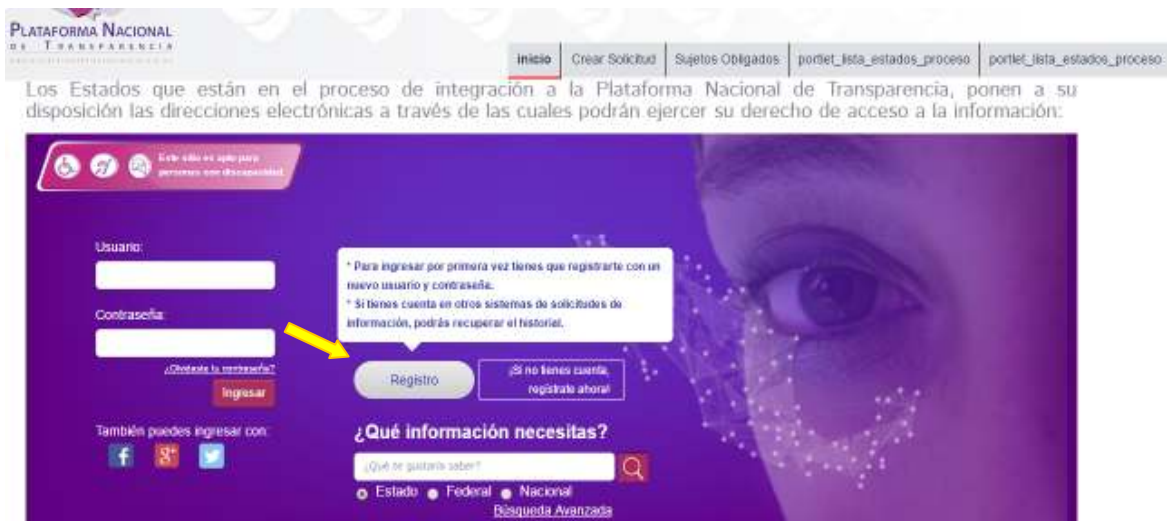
PLATAFORMA NACIONAL DE TRANSPARENCIA

inicio | Crear Solicitud | Sujetos Obligados | portlet_lista_estados_proceso | portlet_lista_estados_proceso

Los Estados que están en el proceso de integración a la Plataforma Nacional de Transparencia, ponen a su disposición las direcciones electrónicas a través de las cuales podrán ejercer su derecho de acceso a la información:

Este sitio es apto para personas con discapacidad

Usuario:

Contraseña:

¿Olvidaste tu contraseña?

Ingresar

También puedes ingresar con:

* Para ingresar por primera vez tienes que registrarte con un nuevo usuario y contraseña.
* Si tienes cuenta en otros sistemas de solicitudes de información, podrás recuperar el historial.

Registro

¡Si no tienes cuenta, regístrate ahora!

¿Qué información necesitas?

¿Qué te gustaría saber?

Estado Federal Nacional

Búsqueda Avanzada